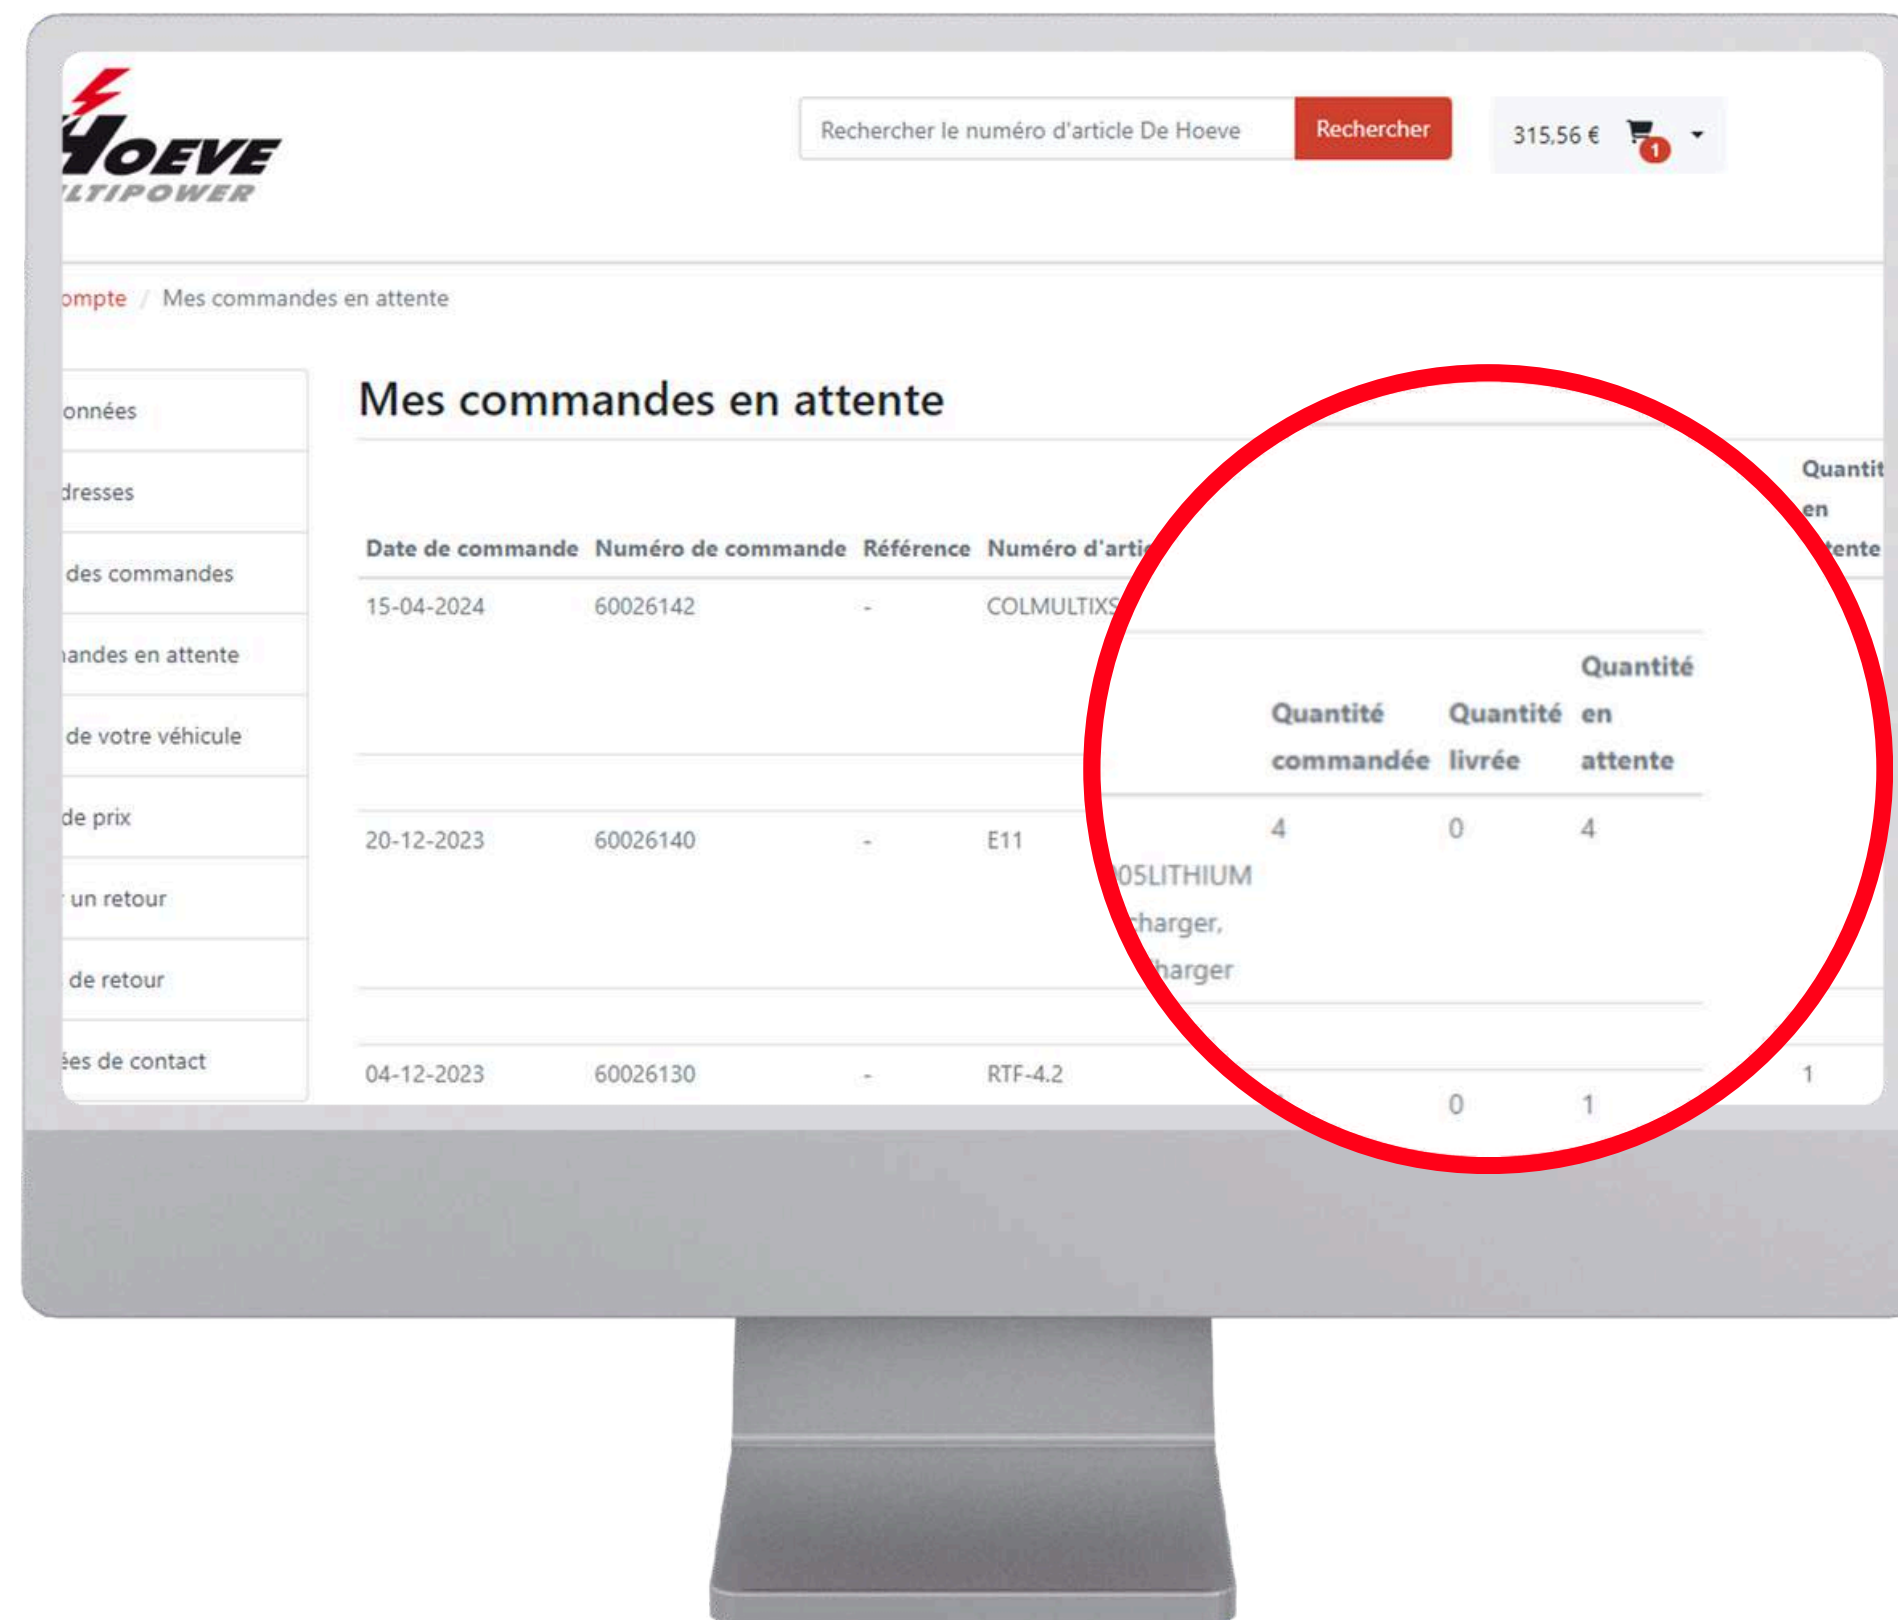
HOEVE
LTIPOWER

Rechercher le numéro d'article De Hoeve
Rechercher
315,56 €
1

ompte / Mes commandes en attente

onnées
dresses
des commandes
andes en attente
de votre véhicule
de prix
un retour
de retour
ées de contact

Mes commandes en attente

| Date de commande | Numéro de commande | Référence | Numéro d'arti | Quantit en tente |
|---|---|---|---|---|
| 15-04-2024 | 60026142 | - | COLMULTIXS | |
| 20-12-2023 | 60026140 | - | E11 | |
| 04-12-2023 | 60026130 | - | RTF-4.2 | 1 |

| | Quantité commandée | Quantité livrée | Quantité en attente |
|---|---|---|---|
| 05LITHIUM harger, harger | 4 | 0 | 4 |
| | | 0 | 1 |